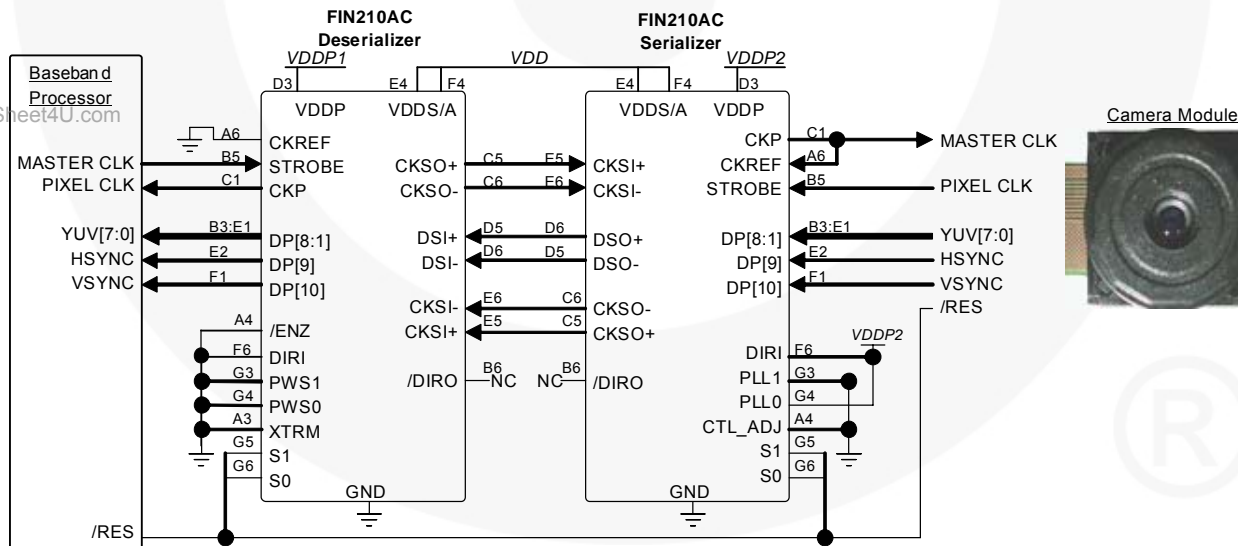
FIN210AC
Deserializer

FIN210AC
Serializer

VDDP1
VDD
VDDP2

D3 E4 F4 E4 F4 D3

Baseband Processor

Sheet4U.com

VDDP VDDS/A VDDS/A VDDP

Camera Module

A6 CKREF
MASTER CLK B5 STROBE
PIXEL CLK C1 CKP

CKSO+ C5 E5 CKSI+
CKSO- C6 E6 CKSI-

CKP C1 MASTER CLK
CKREF A6
STROBE B5 PIXEL CLK

YUV[7:0] B3:E1 DP[8:1]
HSYNC E2 DP[9]
VSYNC F1 DP[10]

DSI+ D5 D6 DSO+
DSI- D6 D5 DSO-

DP[8:1] B3:E1 YUV[7:0]
DP[9] E2 HSYNC
DP[10] F1 VSYNC

CKSI- E6 C6 CKSO-
CKSI+ E5 C5 CKSO+

/RES

A4 /ENZ
F6 DIRI
G3 PWS1
G4 PWS0
A3 XTRM
G5 S1
G6 S0

/DIRO B6 NC NC B6 /DIRO

VDDP2
DIRI F6
PLL1 G3
PLL0 G4
CTL_ADJ A4
S1 G5
S0 G6

GND GND

/RES